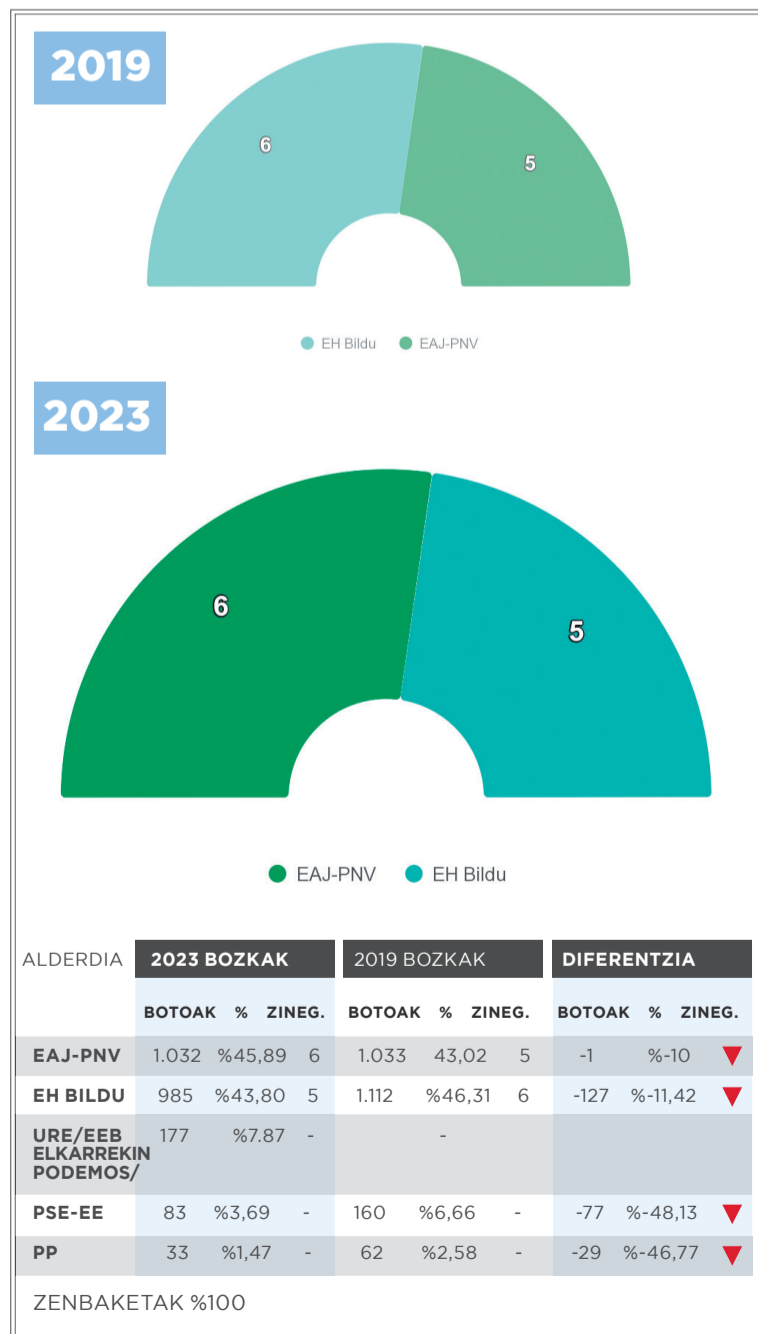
2019

6

5

EH Bildu EAJ-PNV

2023

6

5

EAJ-PNV EH Bildu

| ALDERDIA | 2023 BOZKAK | | | 2019 BOZKAK | | | DIFERENTZIA | | |
|---|---|---|---|---|---|---|---|---|---|
| | BOTOAK | % | ZINEG. | BOTOAK | % | ZINEG. | BOTOAK | % | ZINEG. |
| EAJ-PNV | 1.032 | %45,89 | 6 | 1.033 | 43,02 | 5 | -1 | %-10 | ▼ |
| EH BILDU | 985 | %43,80 | 5 | 1.112 | %46,31 | 6 | -127 | %-11,42 | ▼ |
| URE/EEB ELKARREKIN PODEMOS/ | 177 | %7.87 | - | | - | | | | |
| PSE-EE | 83 | %3,69 | - | 160 | %6,66 | - | -77 | %-48,13 | ▼ |
| PP | 33 | %1,47 | - | 62 | %2,58 | - | -29 | %-46,77 | ▼ |

ZENBAKETAK %100